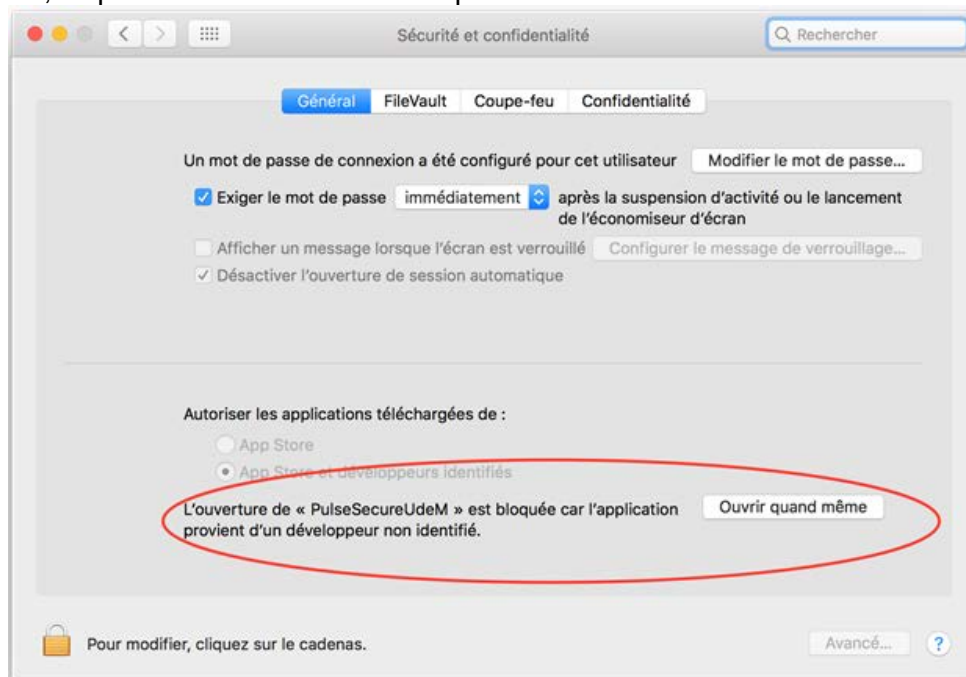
Sécurité et confidentialité

Rechercher

Général FileVault Coupe-feu Confidentialité

Un mot de passe de connexion a été configuré pour cet utilisateur

Modifier le mot de passe...

Exiger le mot de passe immédiatement après la suspension d'activité ou le lancement de l'économiseur d'écran

Afficher un message lorsque l'écran est verrouillé

Configurer le message de verrouillage...

Désactiver l'ouverture de session automatique

Autoriser les applications téléchargées de :

App Store

App Store et développeurs identifiés

L'ouverture de « PulseSecureUdeM » est bloquée car l'application provient d'un développeur non identifié.

Ouvrir quand même

Pour modifier, cliquez sur le cadenas.

Avancé...

?